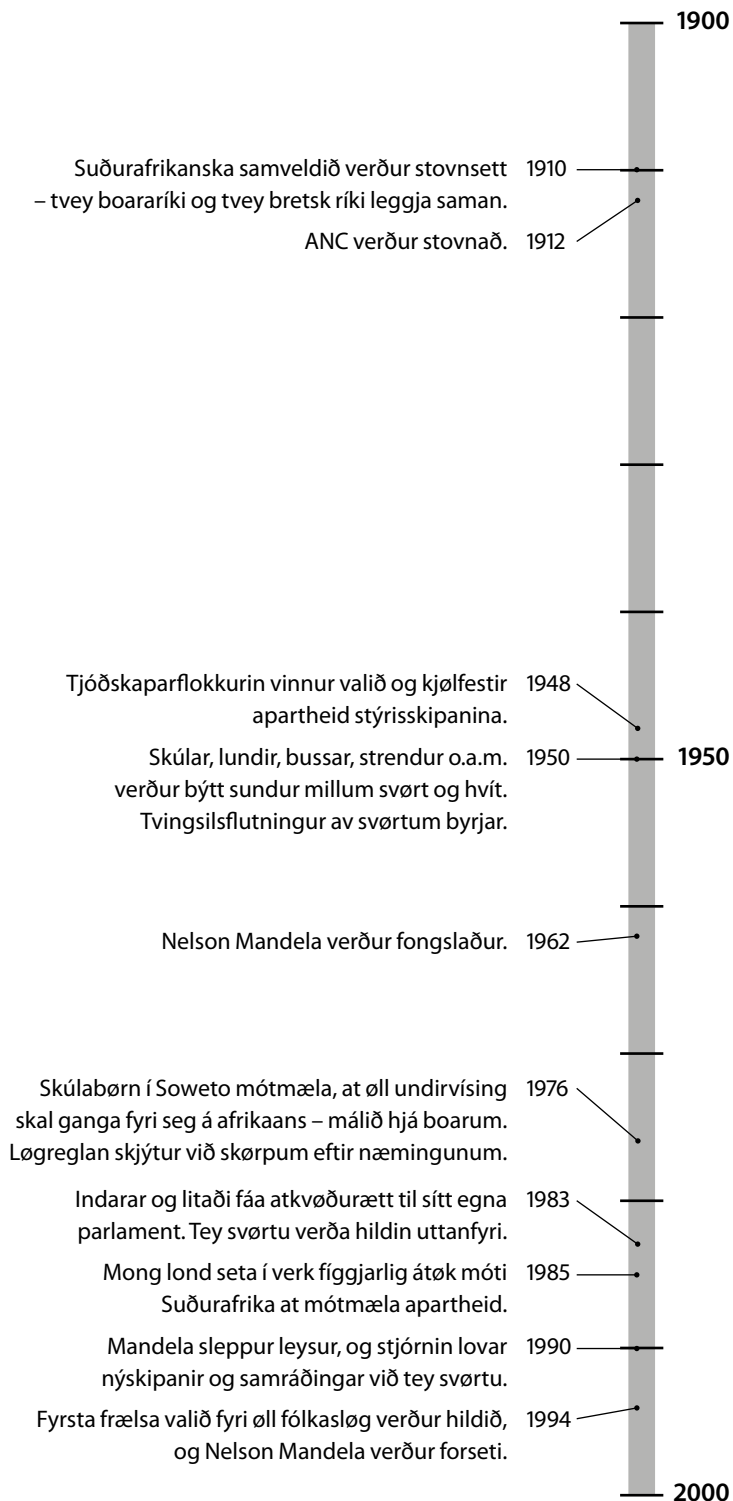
1900

Suðurafrikanska samveldið verður stovnsett – tvey boararíki og tvey bretsk ríki leggja saman. 1910

ANC verður stovnað. 1912

Tjóðskaparflokkurin vinnur valið og kjølfestir apartheid stýrisskipanina. 1948

Skúlar, lundir, bussar, strendur o.a.m. verður býtt sundur millum svørt og hvít. Tvingsilsflutningur av svørtum byrjar. 1950

1950

Nelson Mandela verður fongslaður. 1962

Skúlabørn í Soweto mótmæla, at øll undirvísing skal ganga fyri seg á afrikaans – málið hjá boarum. Løgreglan skjýtur við skørpum eftir næmingunum. 1976

Indarar og litaði fáa atkvøðurætt til sítt egna parlament. Tey svørtu verða hildin uttanfyri. 1983

Mong lond seta í verk fíggjarlig átøk móti Suðurafrika at mótmæla apartheid. 1985

Mandela sleppur leysur, og stjórnin lovar nýskipanir og samráðingar við tey svørtu. 1990

Fyrsta frælsa valið fyri øll fólkasløg verður hildið, og Nelson Mandela verður forseti. 1994

2000